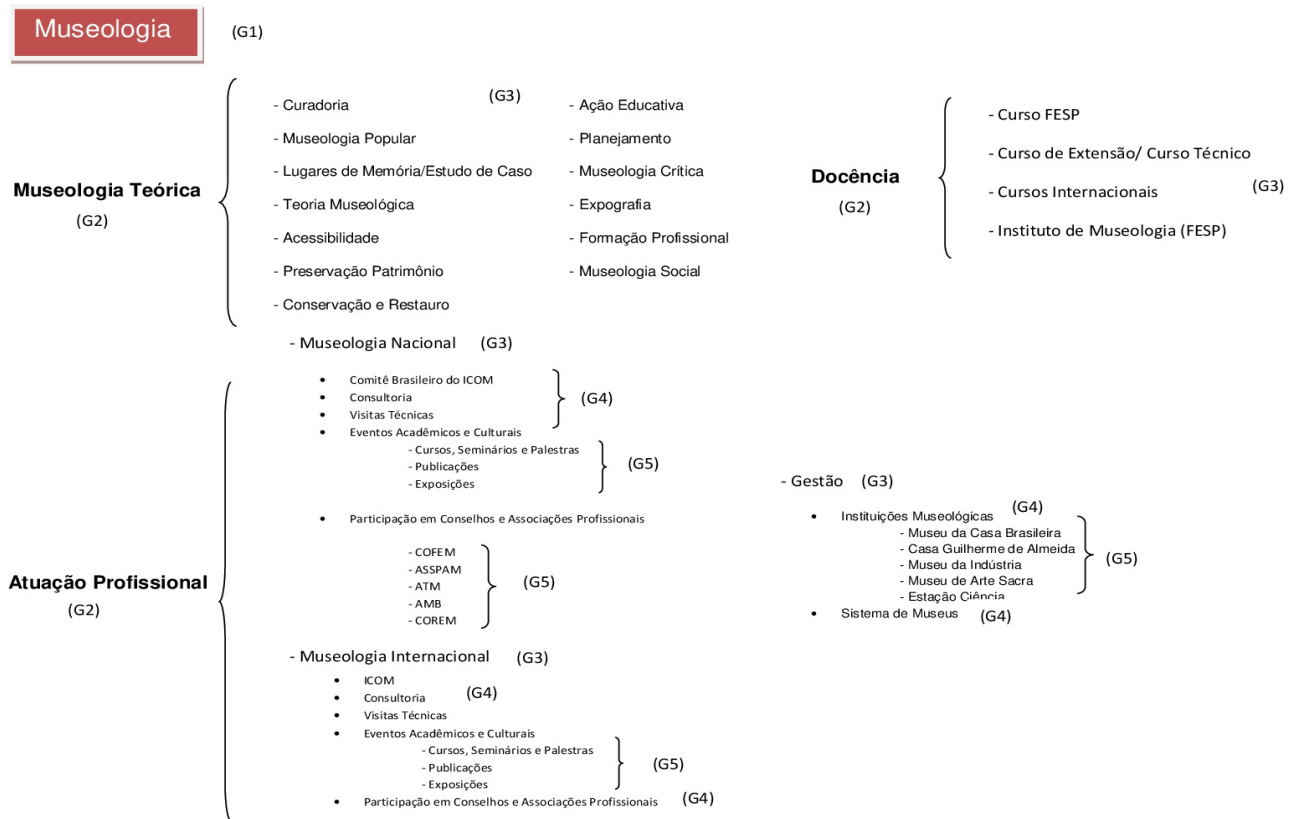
Museologia (G1)

Museologia Teórica
(G2)

- Curadoria (G3)
- Museologia Popular
- Lugares de Memória/Estudo de Caso
- Teoria Museológica
- Acessibilidade
- Preservação Patrimônio
- Conservação e Restauro

- Ação Educativa
- Planejamento
- Museologia Crítica
- Expografia
- Formação Profissional
- Museologia Social

Docência
(G2)

- Curso FESP
- Curso de Extensão/ Curso Técnico
- Cursos Internacionais (G3)
- Instituto de Museologia (FESP)

Atuação Profissional
(G2)

- Museologia Nacional (G3)

• Comitê Brasileiro do ICOM
• Consultoria
• Visitas Técnicas
(G4)
• Eventos Acadêmicos e Culturais
- Cursos, Seminários e Palestras
- Publicações
- Exposições
(G5)

• Participação em Conselhos e Associações Profissionais

- COFEM
- ASSPAM
- ATM
- AMB
- COREM
(G5)

- Museologia Internacional (G3)
• ICOM
• Consultoria (G4)
• Visitas Técnicas
• Eventos Acadêmicos e Culturais
- Cursos, Seminários e Palestras
- Publicações
- Exposições
(G5)
• Participação em Conselhos e Associações Profissionais (G4)

- Gestão (G3)
• Instituições Museológicas (G4)
- Museu da Casa Brasileira
- Casa Guilherme de Almeida
- Museu da Indústria
- Museu de Arte Sacra
- Estação Ciência
(G5)
• Sistema de Museus (G4)